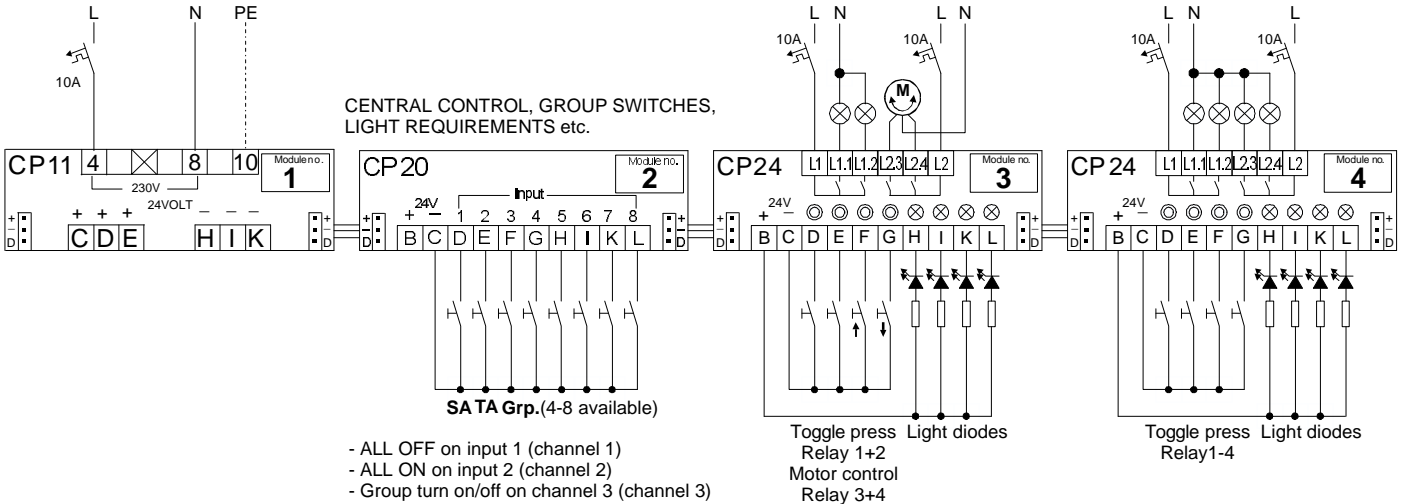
L N PE

10A

CP11 4 8 10 Module no. 1

230V

24VOLT

+ + + − − −

C D E H I K

+ − D

CENTRAL CONTROL, GROUP SWITCHES, LIGHT REQUIREMENTS etc.

CP20 Module no. 2

24V + −

Input

1 2 3 4 5 6 7 8

B C D E F G H I K L

SA TA Grp.(4-8 available)

- ALL OFF on input 1 (channel 1)
- ALL ON on input 2 (channel 2)
- Group turn on/off on channel 3 (channel 3)

L N L N

10A 10A

M

CP24 L1 L1.1 L1.2 L2.3 L2.4 L2 Module no. 3

24V + −

B C D E F G H I K L

Toggle press Relay 1+2 Motor control Relay 3+4

Light diodes

L N L

10A 10A

CP24 L1 L1.1 L1.2 L2.3 L2.4 L2 Module no. 4

24V + −

B C D E F G H I K L

Toggle press Relay1-4

Light diodes